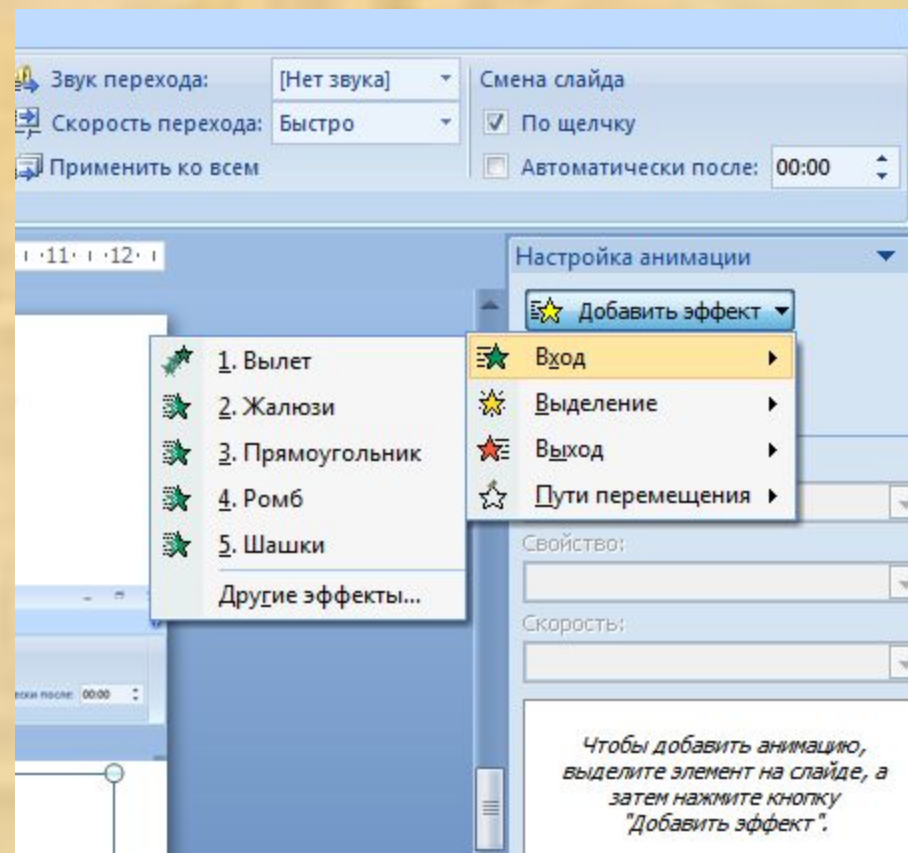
Звук перехода: [Нет звука]
Скорость перехода: Быстро
Применить ко всем
Смена слайда
По щелчку
Автоматически после: 00:00

11 · 12

Настройка анимации
Добавить эффект

1. Вылет
2. Жалюзи
3. Прямоугольник
4. Ромб
5. Шашки
Другие эффекты...

Вход
Выделение
Выход
Пути перемещения

Свойство:
Скорость:

ески после: 00:00

Чтобы добавить анимацию, выделите элемент на слайде, а затем нажмите кнопку "Добавить эффект".